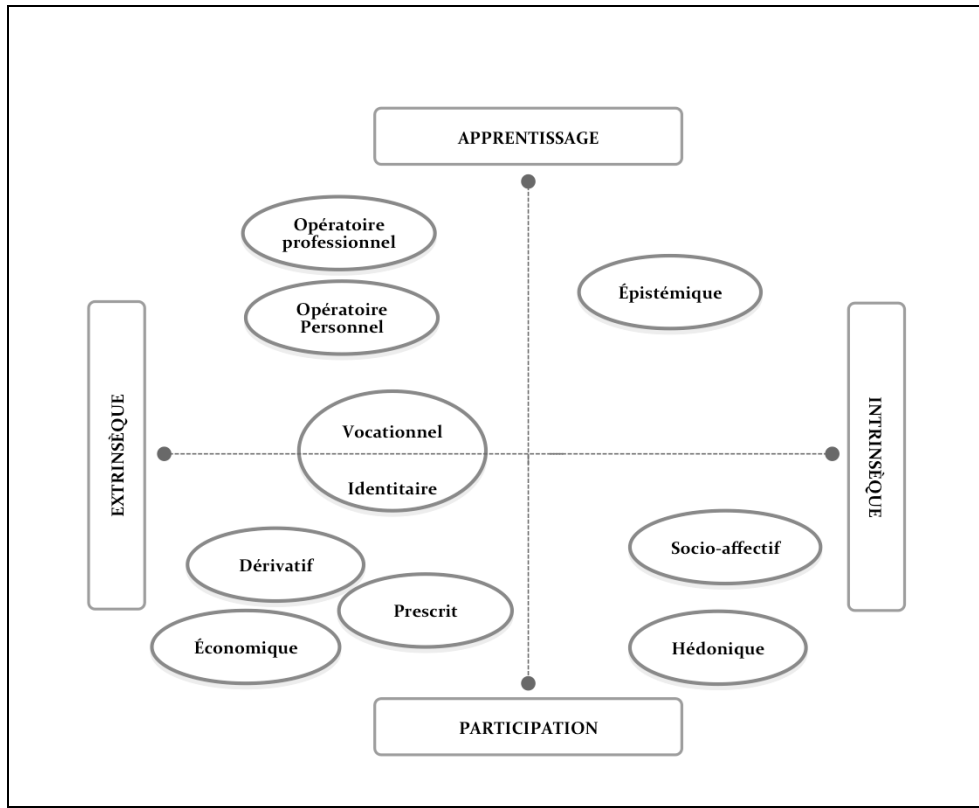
APPRENTISSAGE

Opératoire professionnel

Opératoire Personnel

Épistémique

EXTRINSÈQUE

Vocationnel

Identitaire

INTRINSÈQUE

Dérivatif

Socio-affectif

Prescrit

Économique

Hédonique

PARTICIPATION